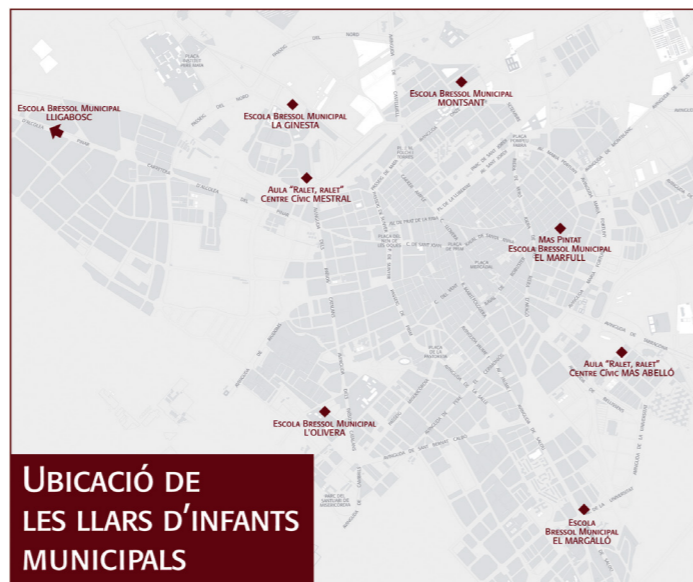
Escola Bressol Municipal
LLIGABOSC

Escola Bressol Municipal
LA GINESTA

Escola Bressol Municipal
MONTSANT

Aula "Ralet, ralet"
Centre Cívic MESTRAL

Mas Pintat
Escola Bressol Municipal
EL MARFULL

Aula "Ralet, ralet"
Centre Cívic MAS ABELLÓ

Escola Bressol Municipal
L'OLIVERA

Escola
Bressol Municipal
EL MARGALLÓ

UBICACIÓ DE
LES LLARS D'INFANTS
MUNICIPALS